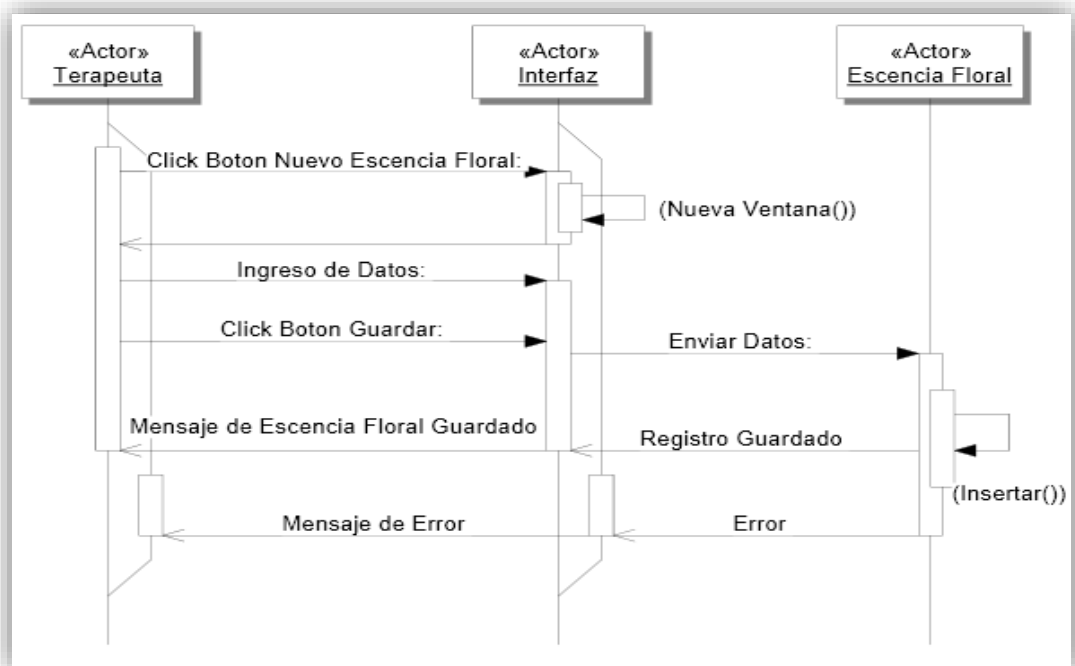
«Actor»
Terapeuta

«Actor»
Interfaz

«Actor»
Escencia Floral

Click Boton Nuevo Escencia Floral:

(Nueva Ventana())

Ingreso de Datos:

Click Boton Guardar:

Enviar Datos:

Mensaje de Escencia Floral Guardado

Registro Guardado

(Insertar())

Mensaje de Error

Error